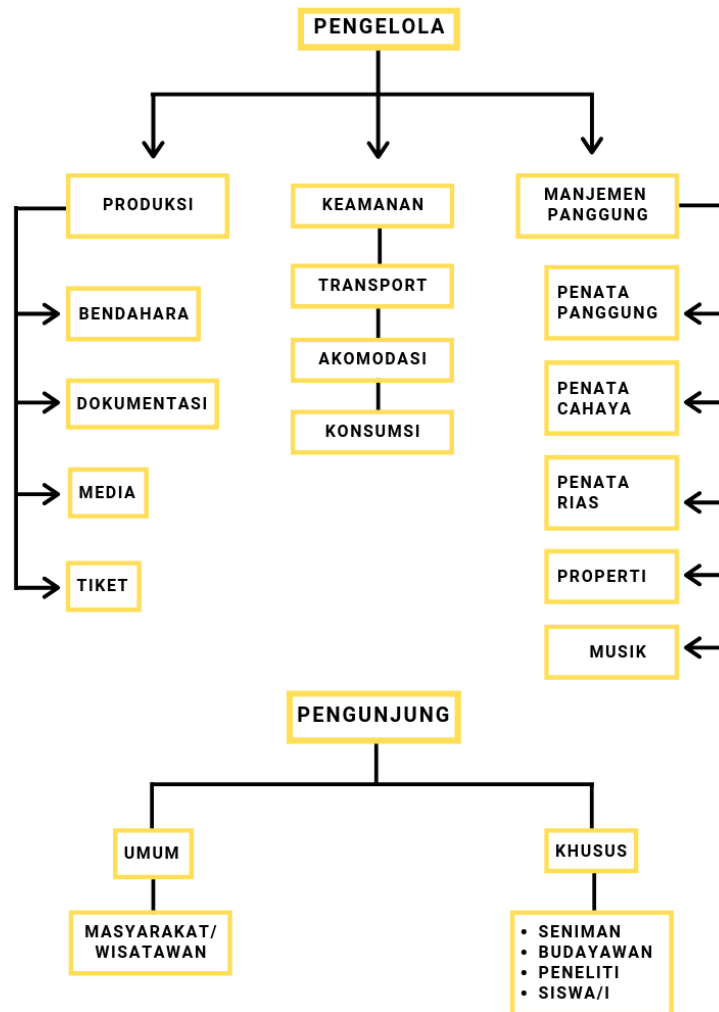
PENGELOLA

PRODUKSI

BENDAHARA

DOKUMENTASI

MEDIA

TIKET

KEAMANAN

TRANSPORT

AKOMODASI

KONSUMSI

MANJEMEN PANGGUNG

PENATA PANGGUNG

PENATA CAHAYA

PENATA RIAS

PROPERTI

MUSIK

PENGUNJUNG

UMUM

MASYARAKAT/ WISATAWAN

KHUSUS

• SENIMAN
• BUDAYAWAN
• PENELITI
• SISWA/I